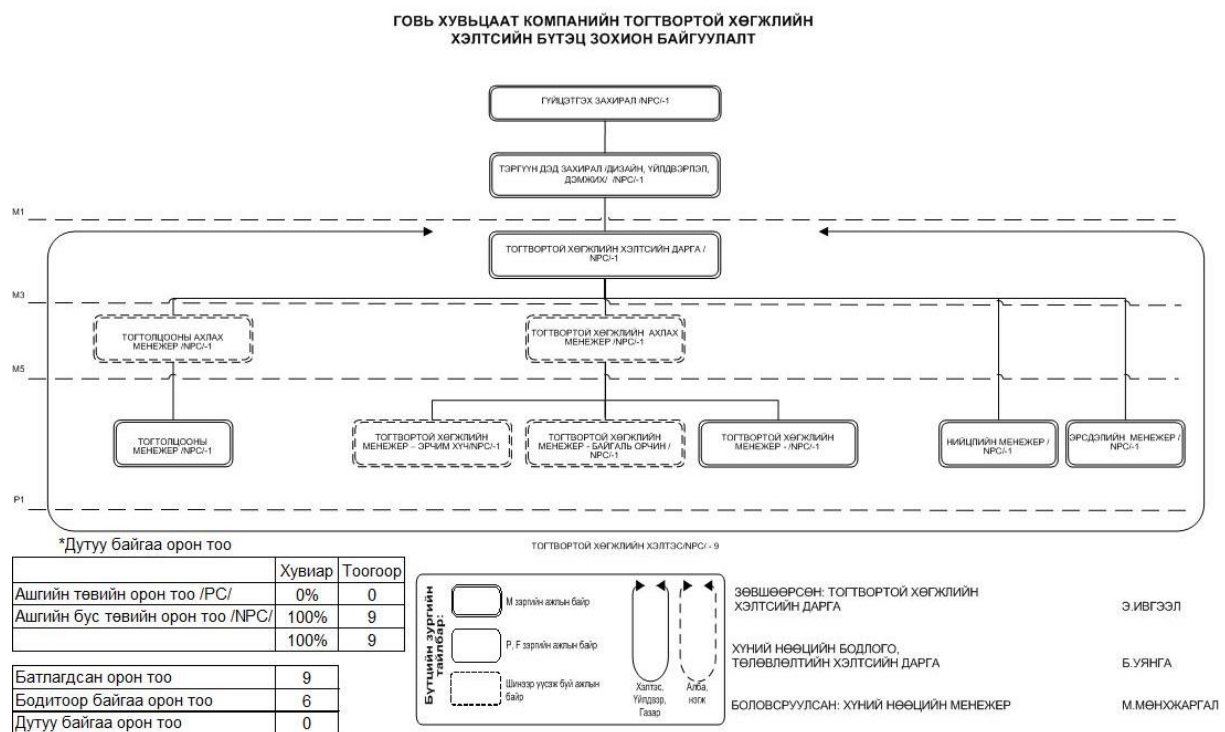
ГОВЬ ХУВЬЦААТ КОМПАНИЙН ТОГТВОРТОЙ ХӨГЖЛИЙН ХЭЛТСИЙН БҮТЭЦ ЗОХИОН БАЙГУУЛАЛТ

ГҮЙЦЭТГЭХ ЗАХИРАЛ /NPC/-1

ТЭРГҮҮН ДЭД ЗАХИРАЛ /ДИЗАЙН, ҮЙЛДВЭРЛЭЛ, ДЭМЖИХ/ /NPC/-1

M1

ТОГТВОРТОЙ ХӨГЖЛИЙН ХЭЛТСИЙН ДАРГА / NPC/-1

M3

ТОГТОЛЦООНЫ АХЛАХ МЕНЕЖЕР /NPC/-1

ТОГТВОРТОЙ ХӨГЖЛИЙН АХЛАХ МЕНЕЖЕР /NPC/-1

M5

ТОГТОЛЦООНЫ МЕНЕЖЕР /NPC/-1

ТОГТВОРТОЙ ХӨГЖЛИЙН МЕНЕЖЕР - ЭРЧИМ ХҮЧ/NPC/-1

ТОГТВОРТОЙ ХӨГЖЛИЙН МЕНЕЖЕР - БАЙГАЛЬ ОРЧИН / NPC/-1

ТОГТВОРТОЙ ХӨГЖЛИЙН МЕНЕЖЕР - /NPC/-1

НИЙЦЛИЙН МЕНЕЖЕР / NPC/-1

ЭРСДЭЛИЙН МЕНЕЖЕР / NPC/-1

P1

ТОГТВОРТОЙ ХӨГЖЛИЙН ХЭЛТЭС/NPC/ - 9

*Дутуу байгаа орон тоо

| | Хувиар | Тоогоор |
|---|---|---|
| Ашгийн төвийн орон тоо /PC/ | 0% | 0 |
| Ашгийн бус төвийн орон тоо /NPC/ | 100% | 9 |
| | 100% | 9 |

| | |
|---|---|
| Батлагдсан орон тоо | 9 |
| Бодитоор байгаа орон тоо | 6 |
| Дутуу байгаа орон тоо | 0 |

Бүтцийн зургийн тайлбар:

М зэрэглэлийн ажлын байр

P, F зэрэглэлийн ажлын байр

Шинээр үүсэж буй ажлын байр

Хяналт, Үйлдвэр, Газар

Алба, нэгж

ЗӨВШӨӨРСӨН: ТОГТВОРТОЙ ХӨГЖЛИЙН ХЭЛТСИЙН ДАРГА Э.ИВГЭЭЛ

ХҮНИЙ НӨӨЦИЙН БОДЛОГО, ТӨЛӨВЛӨЛТИЙН ХЭЛТСИЙН ДАРГА Б.УЯНГА

БОЛОВСРУУЛСАН: ХҮНИЙ НӨӨЦИЙН МЕНЕЖЕР М.МӨНХЖАРГАЛ